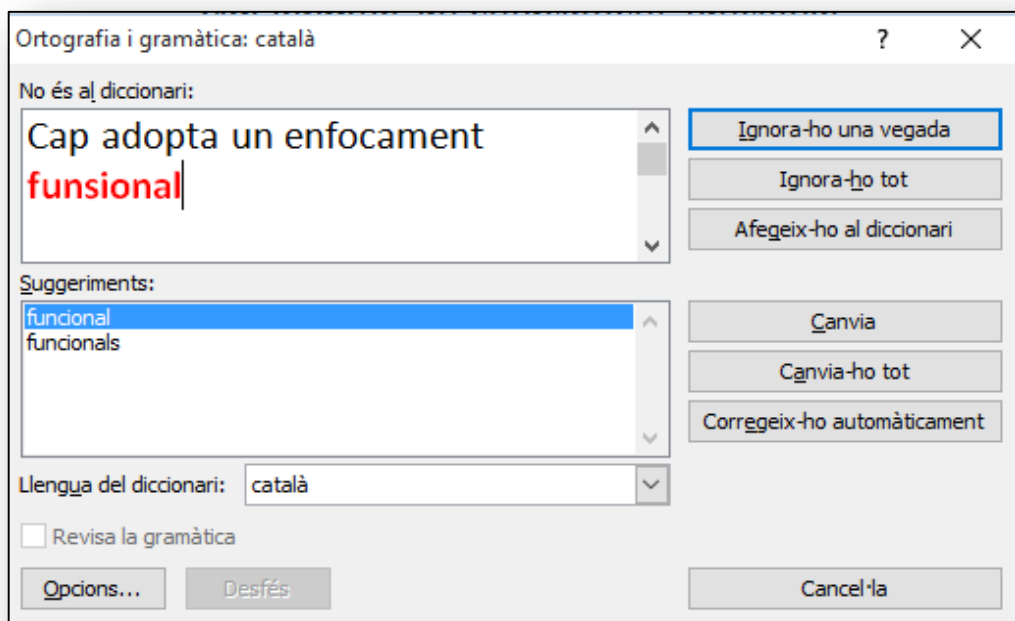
Ortografia i gramàtica: català

?

×

No és al diccionari:

Cap adopta un enfocament funsional

Ignora-ho una vegada

Ignora-ho tot

Afegeix-ho al diccionari

Suggeriments:

funcional
funcionals

Canvia

Canvia-ho tot

Corregeix-ho automàticament

Llengua del diccionari: català

Revisa la gramàtica

Opcions...

Desfés

Cancel·la